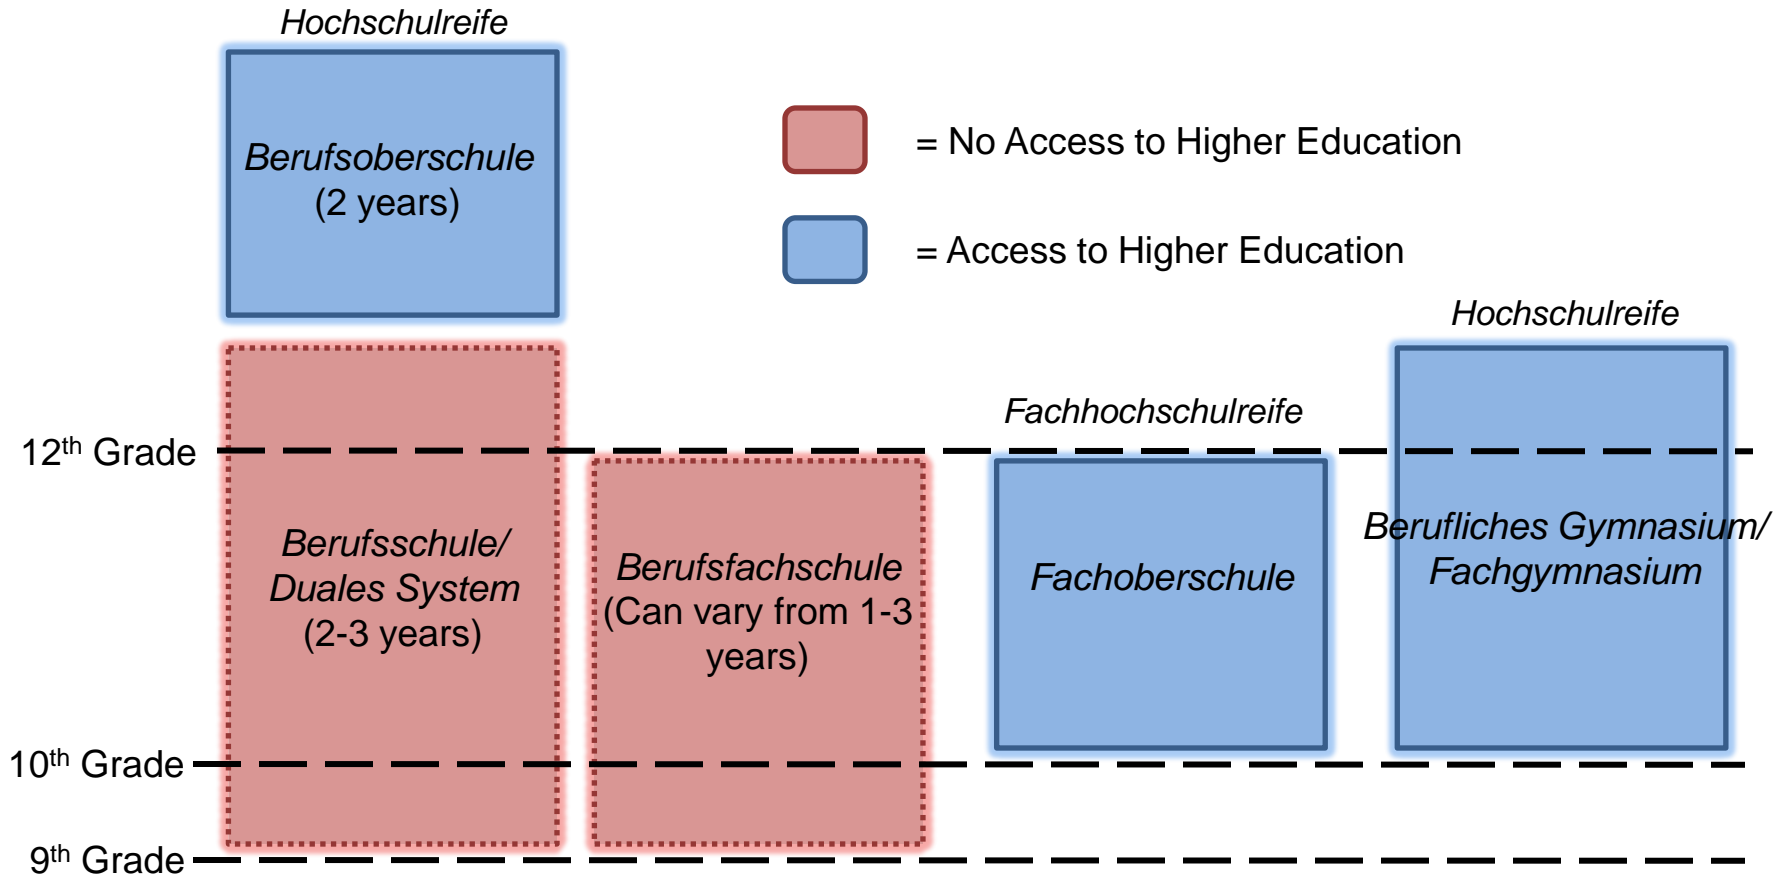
Hochschulreife

Berufsoberschule
(2 years)

= No Access to Higher Education

= Access to Higher Education

Hochschulreife

Fachhochschulreife

$12^{th}$ Grade

Berufsschule/
Duales System
(2-3 years)

Berufsfachschule
(Can vary from 1-3 years)

Fachoberschule

Berufliches Gymnasium/
Fachgymnasium

$10^{th}$ Grade

$9^{th}$ Grade